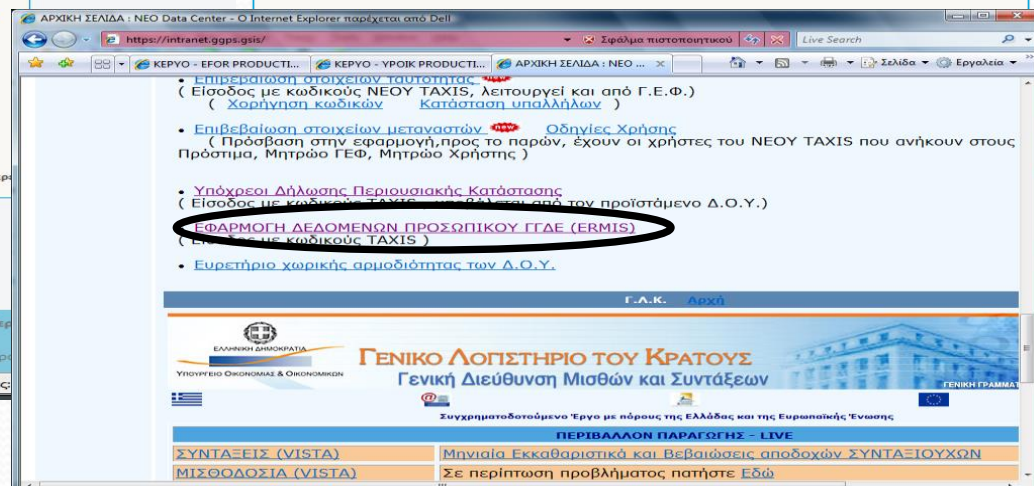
ΑΡΧΙΚΗ ΣΕΛΙΔΑ : ΝΕΟ Data Center - Ο Internet Explorer παρέχεται από Dell

https://intranet.ggps.gsis/

Σφάλμα πιστοποιητικού

Live Search

KEPYO - EFOR PRODUCTI...

KEPYO - YPOIK PRODUCTI...

ΑΡΧΙΚΗ ΣΕΛΙΔΑ : ΝΕΟ ...

Σελίδα

Εργαλεία

• Επιβεβαίωση στοιχείων ταυτότητας new
( Είσοδος με κωδικούς ΝΕΟΥ TAXIS, λειτουργεί και από Γ.Ε.Φ.)
( Χορήγηση κωδικών Κατάσταση υπαλλήλων )

• Επιβεβαίωση στοιχείων μεταναστών new Οδηγίες Χρήσης
( Πρόσβαση στην εφαρμογή,προς το παρών, έχουν οι χρήστες του ΝΕΟΥ TAXIS που ανήκουν στους Πρόστιμα, Μητρώο ΓΕΦ, Μητρώο Χρήστης )

• Υπόχρεοι Δήλωσης Περιουσιακής Κατάστασης
( Είσοδος με κωδικούς TAXIS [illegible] από τον προϊστάμενο Δ.Ο.Υ.)

ΕΦΑΡΜΟΓΗ ΔΕΔΟΜΕΝΩΝ ΠΡΟΣΩΠΙΚΟΥ ΓΓΔΕ (ERMIS)
( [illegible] με κωδικούς TAXIS )

• Ευρετήριο χωρικής αρμοδιότητας των Δ.Ο.Υ.

Γ.Λ.Κ. Αρχή

ΕΛΛΗΝΙΚΗ ΔΗΜΟΚΡΑΤΙΑ
ΥΠΟΥΡΓΕΙΟ ΟΙΚΟΝΟΜΙΑΣ & ΟΙΚΟΝΟΜΙΚΩΝ

ΓΕΝΙΚΟ ΛΟΓΙΣΤΗΡΙΟ ΤΟΥ ΚΡΑΤΟΥΣ
Γενική Διεύθυνση Μισθών και Συντάξεων

ΓΕΝΙΚΗ ΓΡΑΜΜΑΤ

Συγχρηματοδοτούμενο Έργο με πόρους της Ελλάδας και της Ευρωπαϊκής Ένωσης

| ΠΕΡΙΒΑΛΛΟΝ ΠΑΡΑΓΩΓΗΣ - LIVE | |
|---|---|
| ΣΥΝΤΑΞΕΙΣ (VISTA) | Μηνιαία Εκκαθαριστικά και Βεβαιώσεις αποδοχών ΣΥΝΤΑΞΙΟΥΧΩΝ |
| ΜΙΣΘΟΔΟΣΙΑ (VISTA) | Σε περίπτωση προβλήματος πατήστε Εδώ |